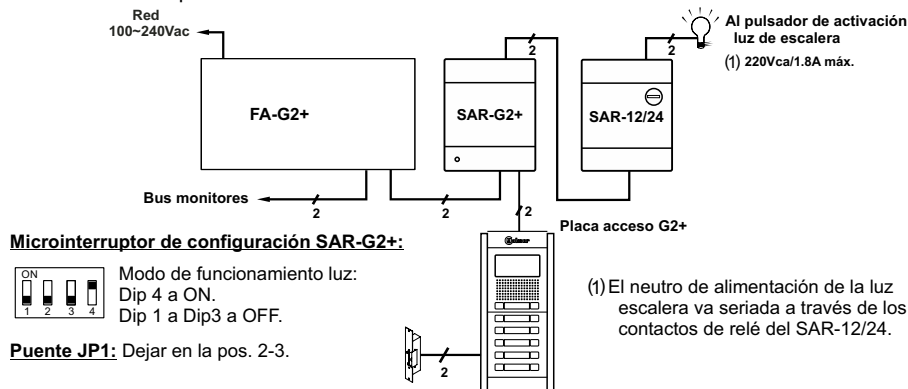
Red
100~240Vac

Al pulsador de activación luz de escalera
(1) 220Vca/1.8A máx.

2

2

FA-G2+

SAR-G2+

SAR-12/24

Bus monitores

2

2

2

Placa acceso G2+

Microinterruptor de configuración SAR-G2+:

ON
1 2 3 4

Modo de funcionamiento luz:
Dip 4 a ON.
Dip 1 a Dip3 a OFF.

Puente JP1: Dejar en la pos. 2-3.

2

(1) El neutro de alimentación de la luz escalera va seriada a través de los contactos de relé del SAR-12/24.